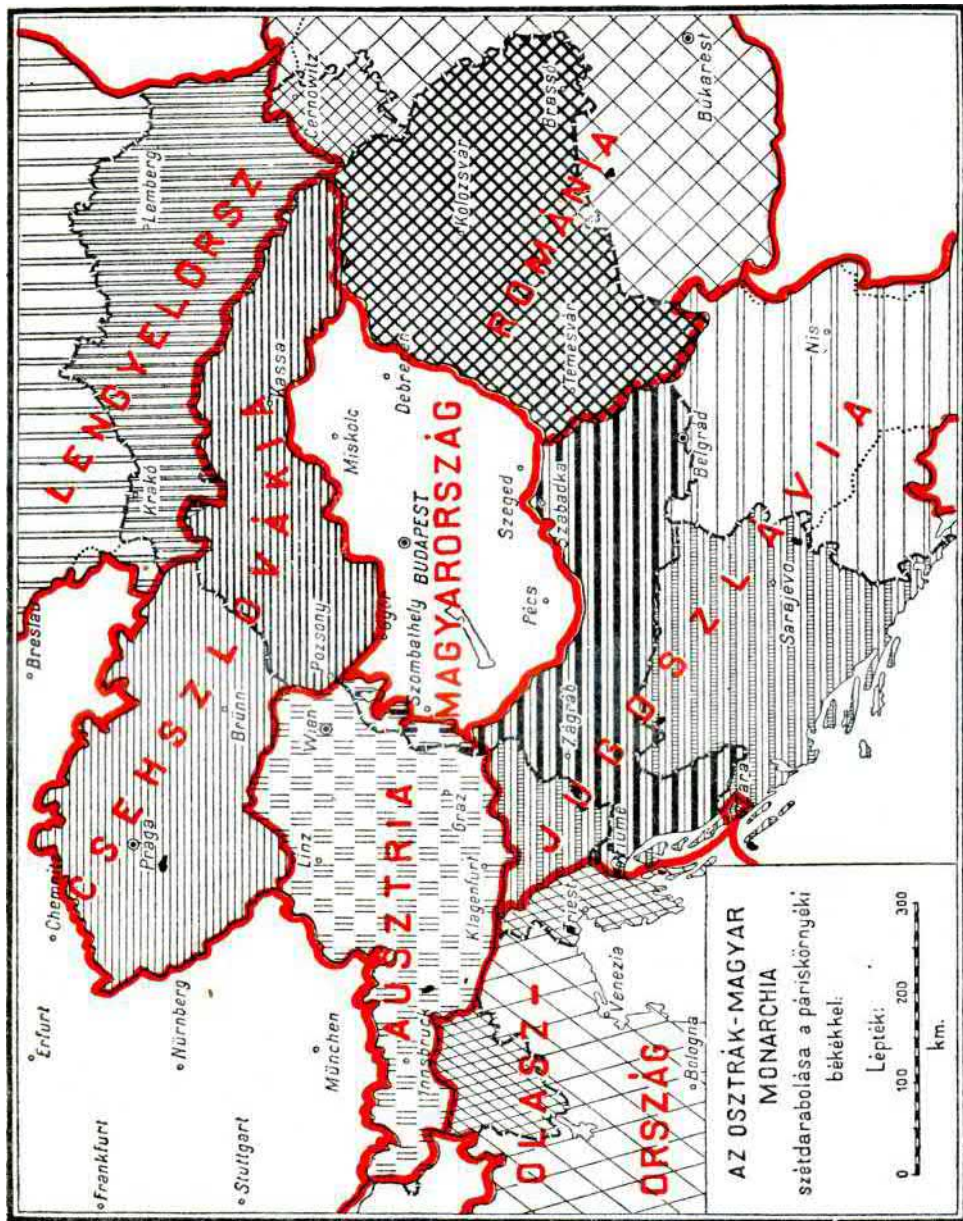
AZ OSZTRÁK-MAGYAR MONARCHIA szétdarabolása a páriskörnyéki békékkel.

Lépték:

0 100 200 300

km.

LENGYELORSZ

CSEHSZLOVÁKIA

ROMÁNIA

MAGYARORSZÁG

AUSZTRIA

JUGOSZLÁVIA

OLASZ-ORSZÁG

Cernowitz

Lemberg

Brassó

Kolozsvár

Bukarest

Temesvár

Kassa

Debrec

Miskolc

Krakó

Breslau

Szeged

Szabadka

Belgrád

Nis

BUDAPEST

Pécs

Győr

Pozsony

Brünn

Szombathely

Wien

Linz

Prága

Chemnitz

Erfurt

Nürnberg

Frankfurt

Stuttgart

München

Graz

Klagenfurt

Innsbruck

Zágráb

Fiume

Trieszt

Venezia

Bologna

Sarajevo

Zara